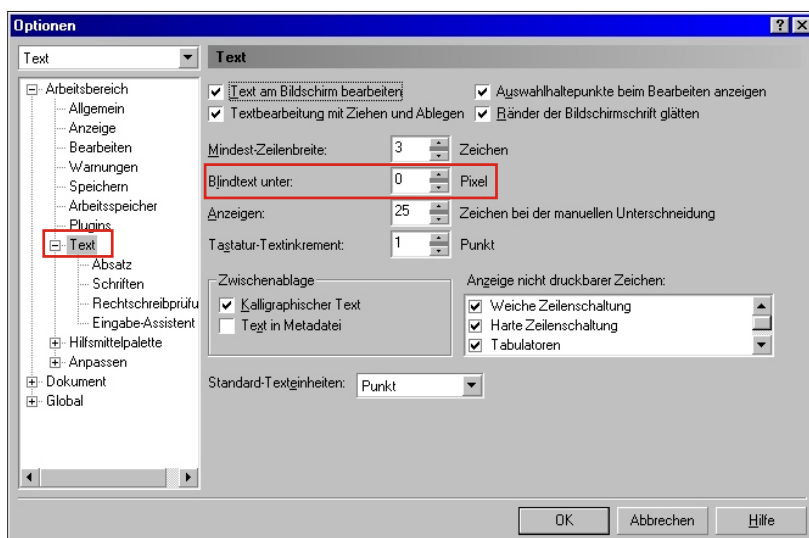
Optionen

Text

Arbeitsbereich
Allgemein
Anzeige
Bearbeiten
Warnungen
Speichern
Arbeitsspeicher
Plugins
Text
Absatz
Schriften
Rechtschreibprüfu
Eingabe-Assistent
Hilfsmittelpalette
Anpassen
Dokument
Global

Text

Text am Bildschirm bearbeiten
Auswahlhaltepunkte beim Bearbeiten anzeigen
Textbearbeitung mit Ziehen und Ablegen
Ränder der Bildschirmschrift glätten

Mindest-Zeilenbreite: 3 Zeichen
Blindtext unter: 0 Pixel
Anzeigen: 25 Zeichen bei der manuellen Unterschneidung
Tastatur-Textinkrement: 1 Punkt

Zwischenablage
Kalligraphischer Text
Text in Metadatei

Anzeige nicht druckbarer Zeichen:
Weiche Zeilenschaltung
Harte Zeilenschaltung
Tabulatoren

Standard-Texteinheiten: Punkt

OK
Abbrechen
Hilfe